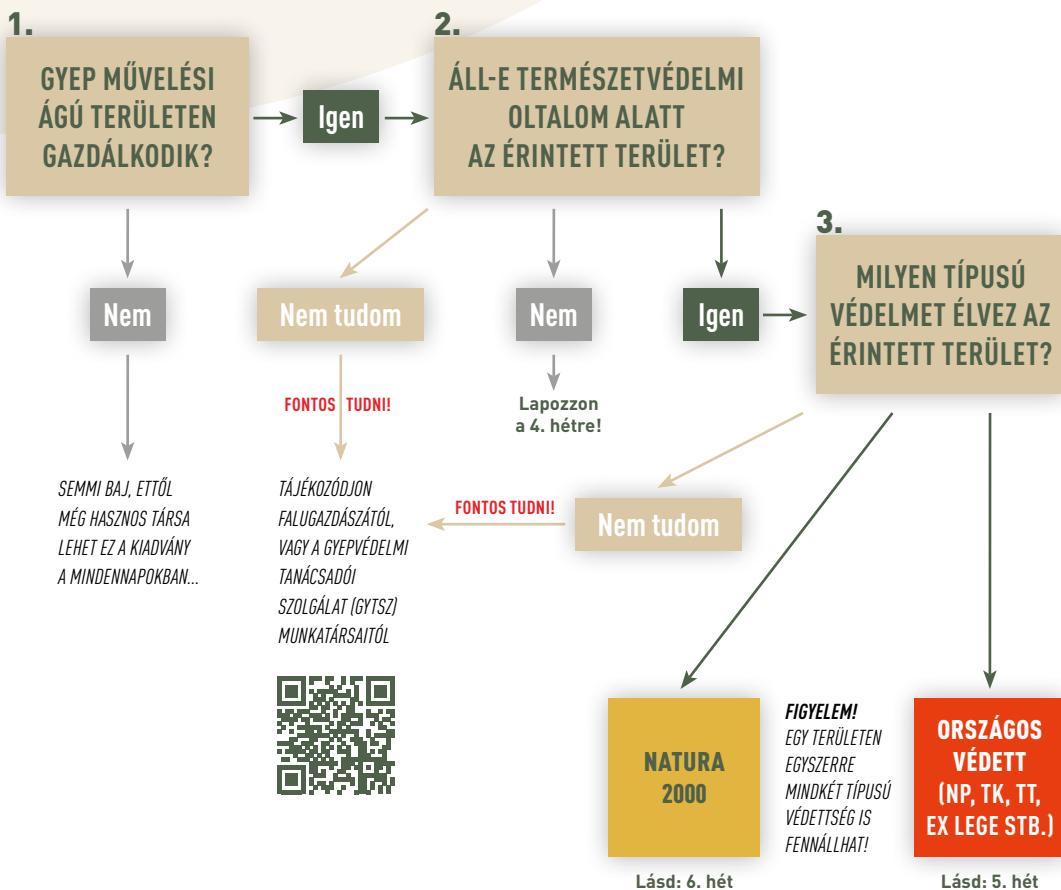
1.

GYEP MŰVELÉSI ÁGÚ TERÜLETEN GAZDÁLKODIK?

Igen

2.

ÁLL-E TERMÉSZETVÉDELMI OLTALOM ALATT AZ ÉRINTETT TERÜLET?

Nem

Nem tudom

Nem

Igen

3.

MILYEN TÍPUSÚ VÉDELMET ÉLVEZ AZ ÉRINTETT TERÜLET?

FONTOS TUDNI!

Lapozzon a 4. hétre!

SEMMI BAJ, ETTŐL MÉG HASZNOS TÁRSA LEHET EZ A KIADVÁNY A MINDENNAPOKBAN...

TÁJÉKOZÓDJON FALUGAZDÁSZÁTÓL, VAGY A GYEPVÉDELMI TANÁCSADÓI SZOLGÁLAT (GYTSZ) MUNKATÁRSAITÓL

FONTOS TUDNI!

Nem tudom

NATURA 2000

Lásd: 6. hét

FIGYELEM! EGY TERÜLETEN EGYSZERRE MINDKÉT TÍPUSÚ VÉDETTSÉG IS FENNÁLLHAT!

ORSZÁGOS VÉDETT (NP, TK, TT, EX LEGE STB.)

Lásd: 5. hét